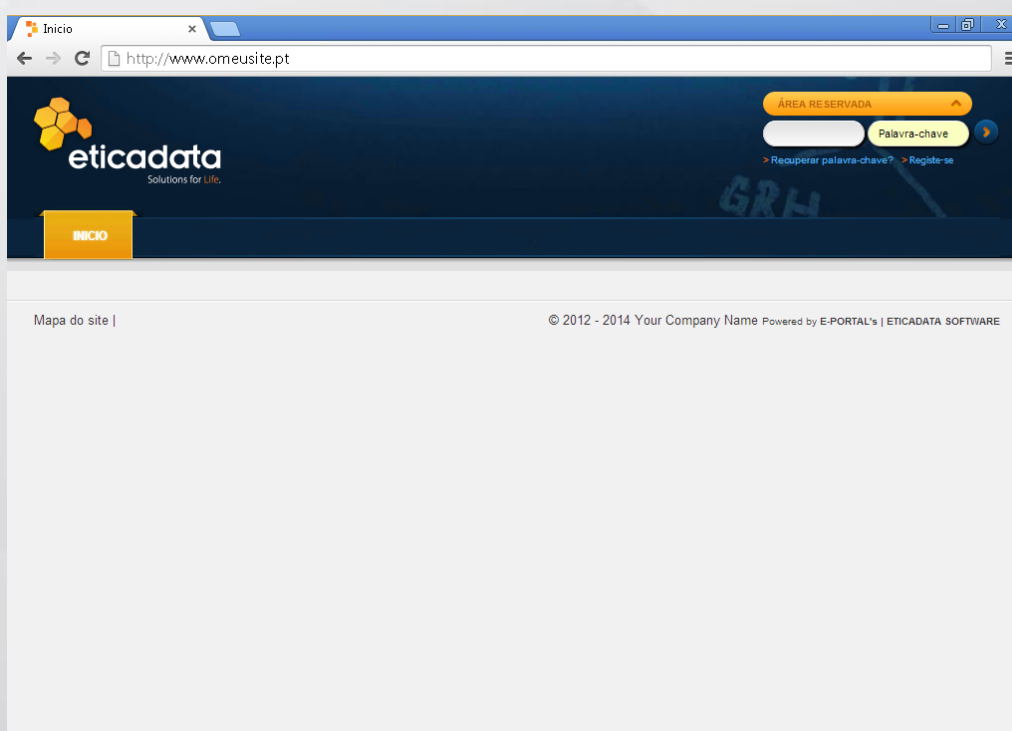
Inicio
http://www.omeusite.pt

eticadata
Solutions for Life.

ÁREA RESERVADA
Palavra-chave
> Recuperar palavra-chave? > Registe-se

GRH

INICIO

Mapa do site |

© 2012 - 2014 Your Company Name Powered by E-PORTAL's | ETICADATA SOFTWARE